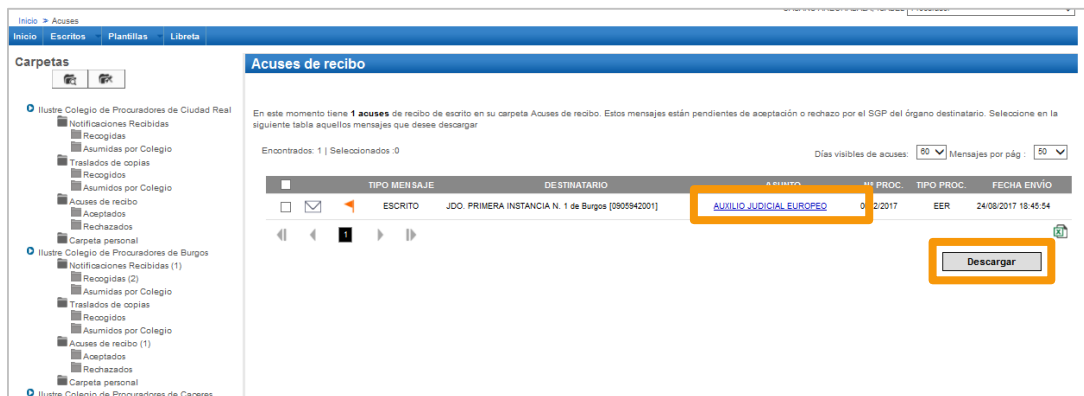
Inicio > Acuses

Inicio Escritos Plantillas Libreta

Carpetas

Ilustre Colegio de Procuradores de Ciudad Real
Notificaciones Recibidas
Recogidas
Asumidas por Colegio
Traslados de copias
Recogidos
Asumidos por Colegio
Acuses de recibo
Aceptados
Rechazados
Carpeta personal
Ilustre Colegio de Procuradores de Burgos
Notificaciones Recibidas (1)
Recogidas (2)
Asumidas por Colegio
Traslados de copias
Recogidos
Asumidos por Colegio
Acuses de recibo (1)
Aceptados
Rechazados
Carpeta personal
Ilustre Colegio de Procuradores de Caceres

Acuses de recibo

En este momento tiene **1 acuses** de recibo de escrito en su carpeta Acuses de recibo. Estos mensajes están pendientes de aceptación o rechazo por el SGP del órgano destinatario. Seleccione en la siguiente tabla aquellos mensajes que desee descargar

Encontrados: 1 | Seleccionados :0

Días visibles de acuses: 60 Mensajes por pág : 50

| | | | TIPO MENSAJE | DESTINATARIO | ASUNTO | Nº PROC. | TIPO PROC. | FECHA ENVÍO |
|---|---|---|---|---|---|---|---|---|
| | | | ESCRITO | JDO. PRIMERA INSTANCIA N. 1 de Burgos [0905942001] | AUXILIO JUDICIAL EUROPEO | 0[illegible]2/2017 | EER | 24/08/2017 18:45:54 |

1

Descargar